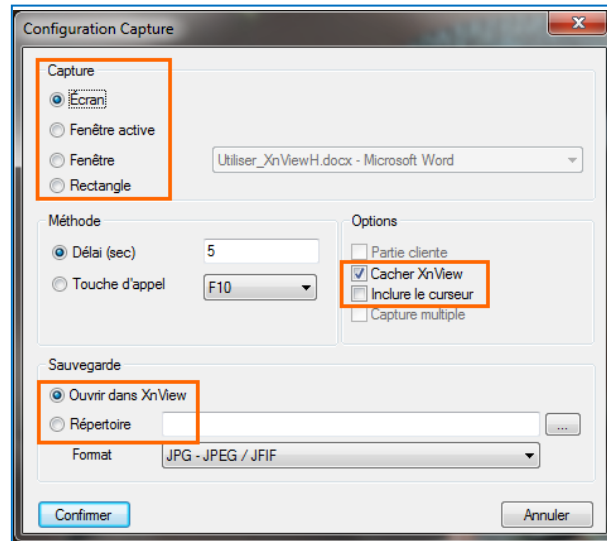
Configuration Capture

Capture
Écran
Fenêtre active
Fenêtre
Utiliser_XnViewH.docx - Microsoft Word
Rectangle

Méthode
Délai (sec)
5
Touche d'appel
F10

Options
Partie cliente
Cacher XnView
Inclure le curseur
Capture multiple

Sauvegarde
Ouvrir dans XnView
Répertoire
...
Format
JPG - JPEG / JFIF

Confirmer
Annuler